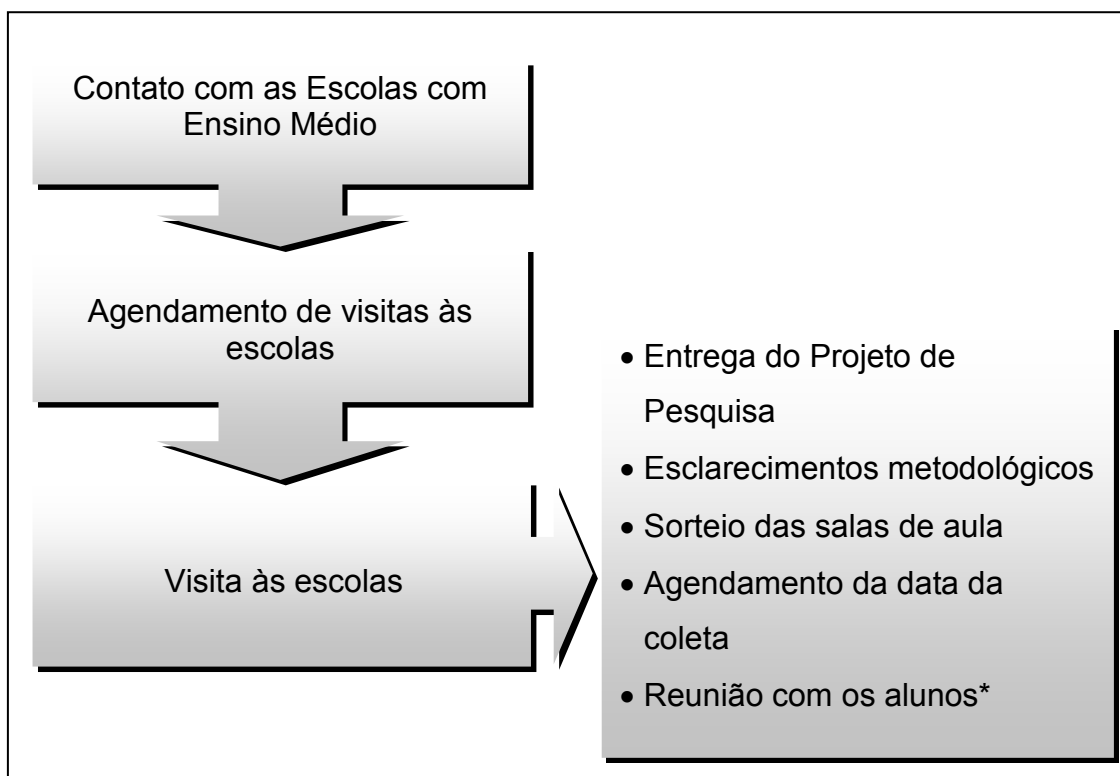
Contato com as Escolas com Ensino Médio

Agendamento de visitas às escolas

Visita às escolas

- Entrega do Projeto de Pesquisa
- Esclarecimentos metodológicos
- Sorteio das salas de aula
- Agendamento da data da coleta
- Reunião com os alunos*